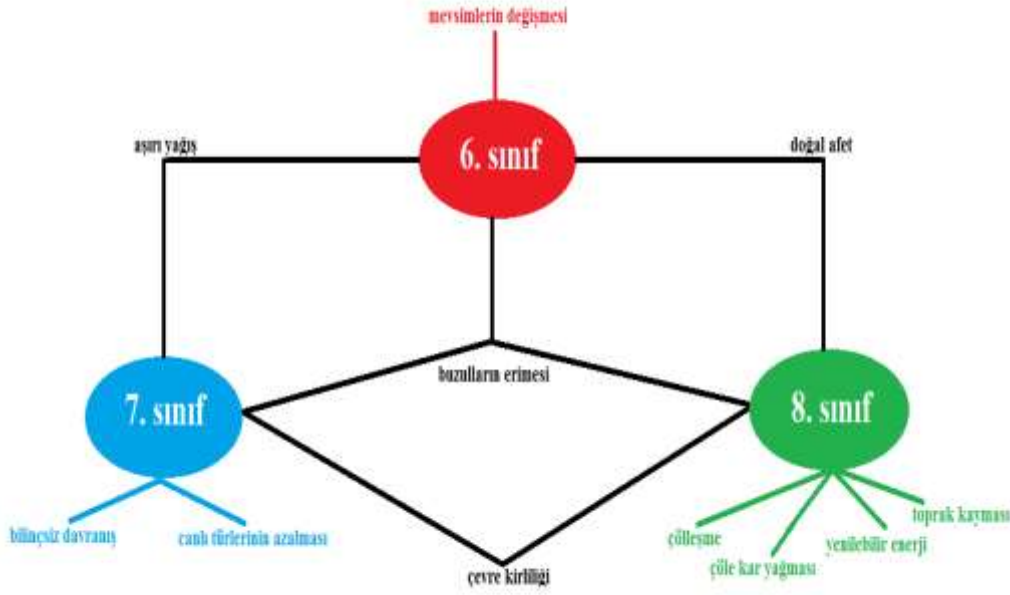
mevsimlerin değişmesi

aşırı yağış

6. sınıf

doğal afet

buzulların erimesi

7. sınıf

8. sınıf

bilinçsiz davranış

canlı türlerinin azalması

çevre kirliliği

çölleşme

çöle kar yağması

yenilebilir enerji

toprak kayması